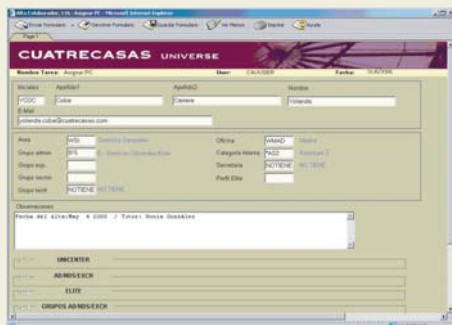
Alta Colaborador: 116 - Asignar PC - Microsoft Internet Explorer

Enviar Formulario | Devolver Formulario | Guardar Formulario | Ver Menú | Imprimir | Ayuda

Page 1

CUATRECASAS UNIVERSE

Nombre Tarea: Asignar PC | User: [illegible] | Fecha: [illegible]

Iniciales | Apellido1 | Apellido2 | Nombre
YCOC | Cobe | Cerrere | Yolanda

E-Mail
yolanda.cobe@cuatrecasas.com

Area | WSI | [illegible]
Grupo admon. | 9/S | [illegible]
Grupo sup. |
Grupo sector |
Grupo territ | NOTIENE | NO TIENE

Oficina | MAAD | Madrid
Categoria Interna | PAS2 | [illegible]
Secretaria | NOTIENE | NO TIENE
Perfil Elite |

Observaciones
Fecha del alta:May 4 2000 / Tutor: Sonia González

UNICENTER

AD/NDS/EXCH

ELITE

GRUPOS AD/NDS/EXCH